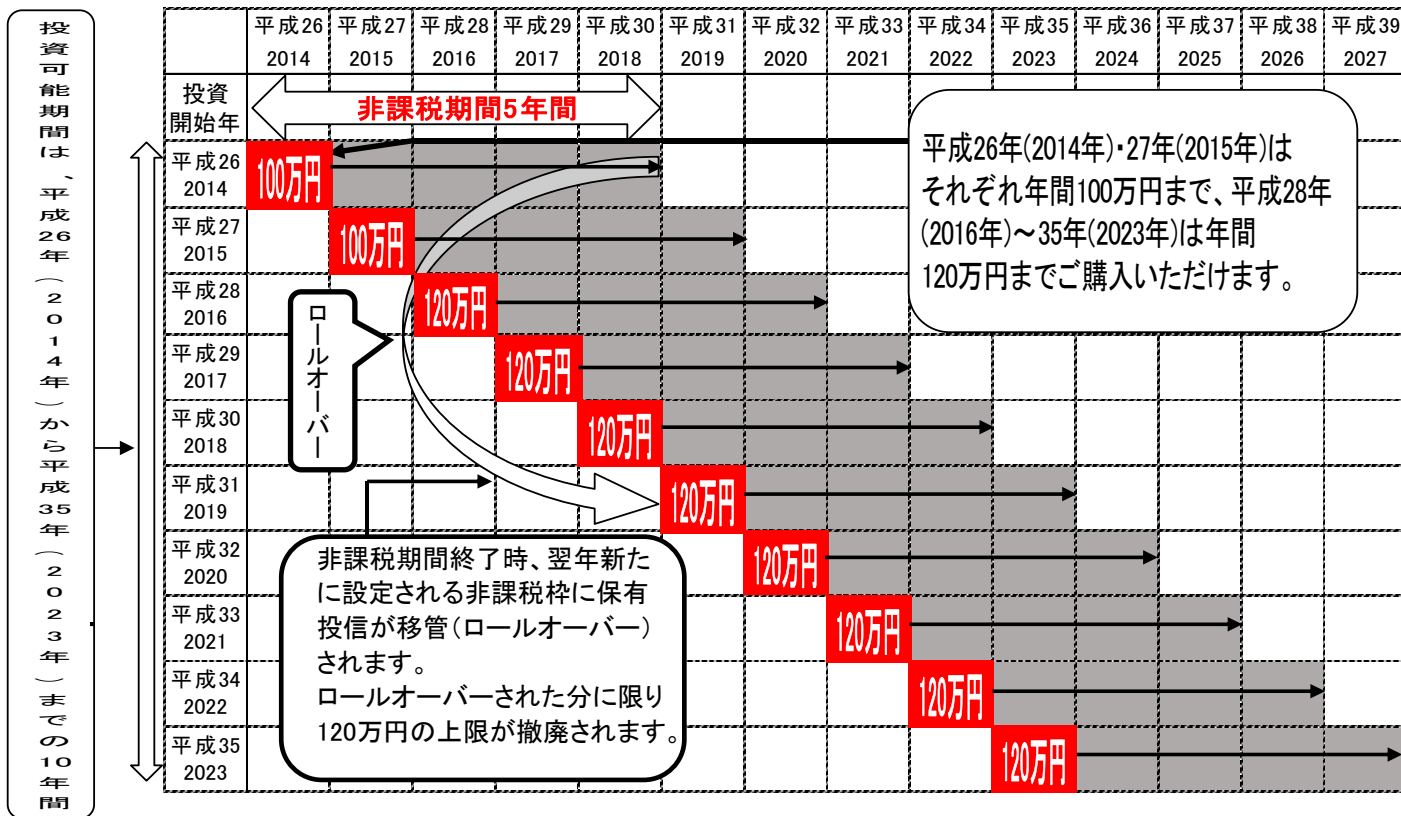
投資可能期間は、平成26年(2014年)から平成35年(2023年)までの10年間

| | 平成26 2014 | 平成27 2015 | 平成28 2016 | 平成29 2017 | 平成30 2018 | 平成31 2019 | 平成32 2020 | 平成33 2021 | 平成34 2022 | 平成35 2023 | 平成36 2024 | 平成37 2025 | 平成38 2026 | 平成39 2027 |
|---|---|---|---|---|---|---|---|---|---|---|---|---|---|---|
| 投資開始年 | | | | | | | | | | | | | | |
| 平成26 2014 | 100万円 | | | | | | | | | | | | | |
| 平成27 2015 | | 100万円 | | | | | | | | | | | | |
| 平成28 2016 | | | 120万円 | | | | | | | | | | | |
| 平成29 2017 | | | | 120万円 | | | | | | | | | | |
| 平成30 2018 | | | | | 120万円 | | | | | | | | | |
| 平成31 2019 | | | | | | 120万円 | | | | | | | | |
| 平成32 2020 | | | | | | | 120万円 | | | | | | | |
| 平成33 2021 | | | | | | | | 120万円 | | | | | | |
| 平成34 2022 | | | | | | | | | 120万円 | | | | | |
| 平成35 2023 | | | | | | | | | | 120万円 | | | | |

非課税期間5年間

平成26年(2014年)・27年(2015年)はそれぞれ年間100万円まで、平成28年(2016年)～35年(2023年)は年間120万円までご購入いただけます。

ロールオーバー

非課税期間終了時、翌年新たに設定される非課税枠に保有投信が移管(ロールオーバー)されます。
ロールオーバーされた分に限り120万円の上限が撤廃されます。